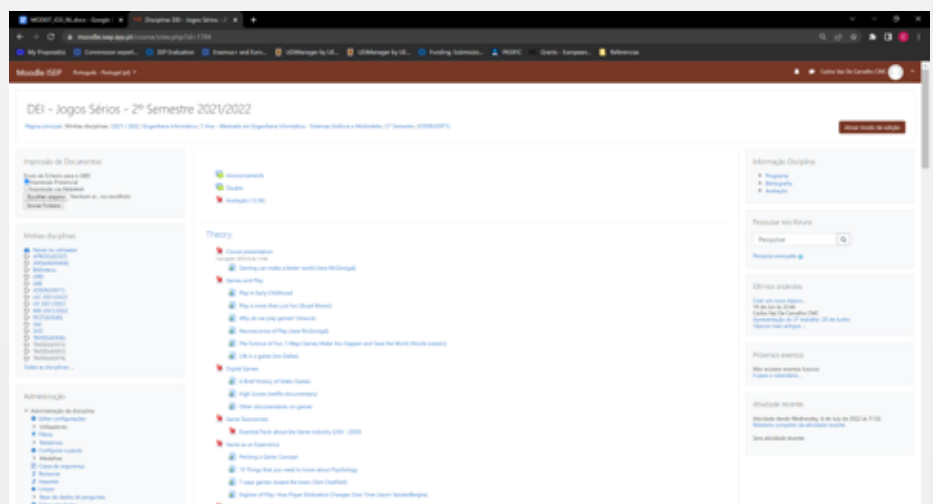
MOODT_ICE_NL.docx - Google
Disciplina: DEI - Jogos Sérios - 2°

moodle.isep.ipp.pt/course/view.php?id=1784

My Proposal(s) | Commission expert... | SEP Evaluation | Erasmus+ and Euro... | UDManager by UE... | UDManager by UE... | Funding Submissio... | PROFIC | Grants - European... | Referencias

Moodle ISEP | Português - Portugal (pt)

Carlos Vaz De Carvalho CMC

DEI - Jogos Sérios - 2º Semestre 2021/2022

Página principal / Minhas disciplinas / 2021 / 2022 / Engenharia Informática / 1 ano - Mestrado em Engenharia Informática - Sistemas Gráficos e Multimédia / 2º Semestre / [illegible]

Ativar modo de edição

Impressão de Documentos

Envio de Ficheiro para a GRD
Impressão Presencial
Impressão via Helpdesk
Escolher arquivo | Nenhum ar...vo escolhido
Enviar Ficheiro

Minhas disciplinas

Painel de utilizador
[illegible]
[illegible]
Biblioteca
GRD
GRE
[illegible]
UIC 2021/2022
UC 2021/2022
MEI 2021/2022
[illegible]
TAC
SAD
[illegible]
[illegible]
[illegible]
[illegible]
Todas as disciplinas ...

Administração

Administração da disciplina
Editar configurações
Utilizadores
Filtros
Relatórios
Configurar a pauta
Medalhas
Cópia de segurança
Restaurar
Importar
Limpar
Base de dados de perguntas

Announcements
Doubts
Avaliação (1,5 M)

Theory

Course presentation
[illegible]
Gaming can make a better world (Jane McGonigal)
Games and Play
Play in Early Childhood
Play is more than just fun (Stuart Brown)
Why do we play games? (Vsauce)
Neuroscience of Play (Jane McGonigal)
The Science of Fun: 5 Ways Games Make You Happier and Save the World (Nicole Lazzaro)
Life is a game (Jon Dallas)
Digital Games
A Brief History of Video Games
High Score (netflix documentary)
Other documentaries on games
Game Taxonomies
Essential Facts about the Game Industry (ESA - 2020)
Game as an Experience
Pitching a Game Concept
10 Things that you need to know about Psychology
7 ways games reward the brain (Tom Chatfield)
Engines of Play: How Player Motivation Changes Over Time (Jason VandenBerghe)

Informação Disciplina
Programa
Bibliografia
Avaliação

Pesquisar nos fóruns
Pesquisar
Pesquisa avançada

Últimos anúncios
Criar um novo tópico...
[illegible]
Carlos Vaz De Carvalho CMC
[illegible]
Tópicos mais antigos ...

Próximos eventos
Não existem eventos futuros
Ir para o calendário...

Atividade recente
Atividade desde Wednesday, 6 de July de 2022 às 17:02
Relatório completo da atividade recente
Sem atividade recente